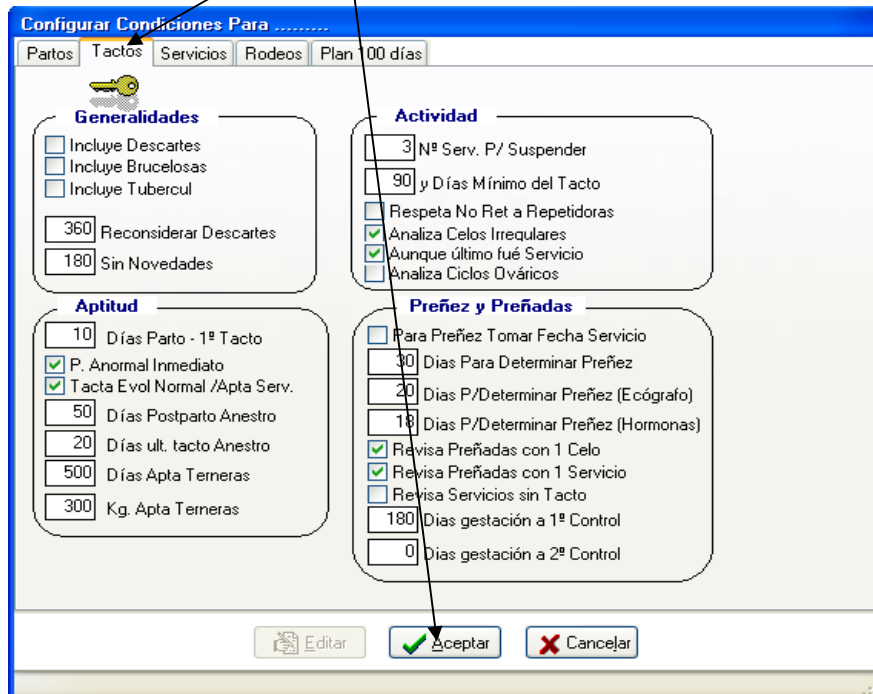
Configurar Condiciones Para .........

Partos | Tactos | Servicios | Rodeos | Plan 100 días

Generalidades
Incluye Descartes
Incluye Brucelosas
Incluye Tubercul
360 Reconsiderar Descartes
180 Sin Novedades

Aptitud
10 Días Parto - 1º Tacto
P. Anormal Inmediato
Tacta Evol Normal /Apta Serv.
50 Días Postparto Anestro
20 Días ult. tacto Anestro
500 Días Apta Terneras
300 Kg. Apta Terneras

Actividad
3 Nº Serv. P/ Suspender
90 y Días Mínimo del Tacto
Respeta No Ret a Repetidoras
Analiza Celos Irregulares
Aunque último fué Servicio
Analiza Ciclos Ováricos

Preñez y Preñadas
Para Preñez Tomar Fecha Servicio
30 Dias Para Determinar Preñez
20 Dias P/Determinar Preñez (Ecógrafo)
18 Dias P/Determinar Preñez (Hormonas)
Revisa Preñadas con 1 Celo
Revisa Preñadas con 1 Servicio
Revisa Servicios sin Tacto
180 Dias gestación a 1º Control
0 Dias gestación a 2º Control

Editar
Aceptar
Cancelar